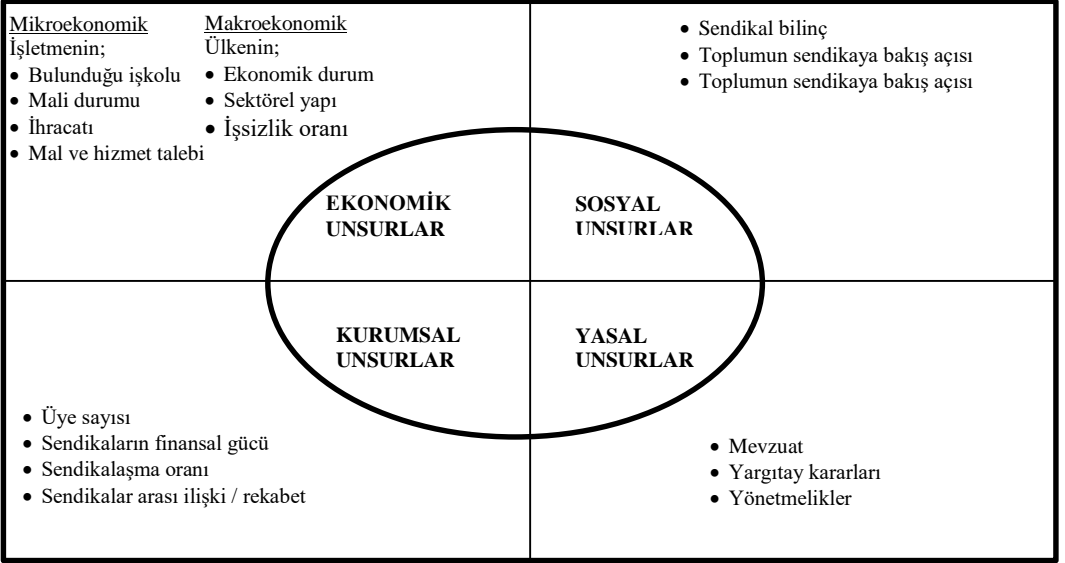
Mikroekonomik
İşletmenin;
• Bulunduğu işkolu
• Mali durumu
• İhracatı
• Mal ve hizmet talebi

Makroekonomik
Ülkenin;
• Ekonomik durum
• Sektörel yapı
• İşsizlik oranı

• Sendikal bilinç
• Toplumun sendikaya bakış açısı
• Toplumun sendikaya bakış açısı

EKONOMİK UNSURLAR

SOSYAL UNSURLAR

KURUMSAL UNSURLAR

YASAL UNSURLAR

• Üye sayısı
• Sendikaların finansal gücü
• Sendikalaşma oranı
• Sendikalar arası ilişki / rekabet

• Mevzuat
• Yargıtay kararları
• Yönetmelikler